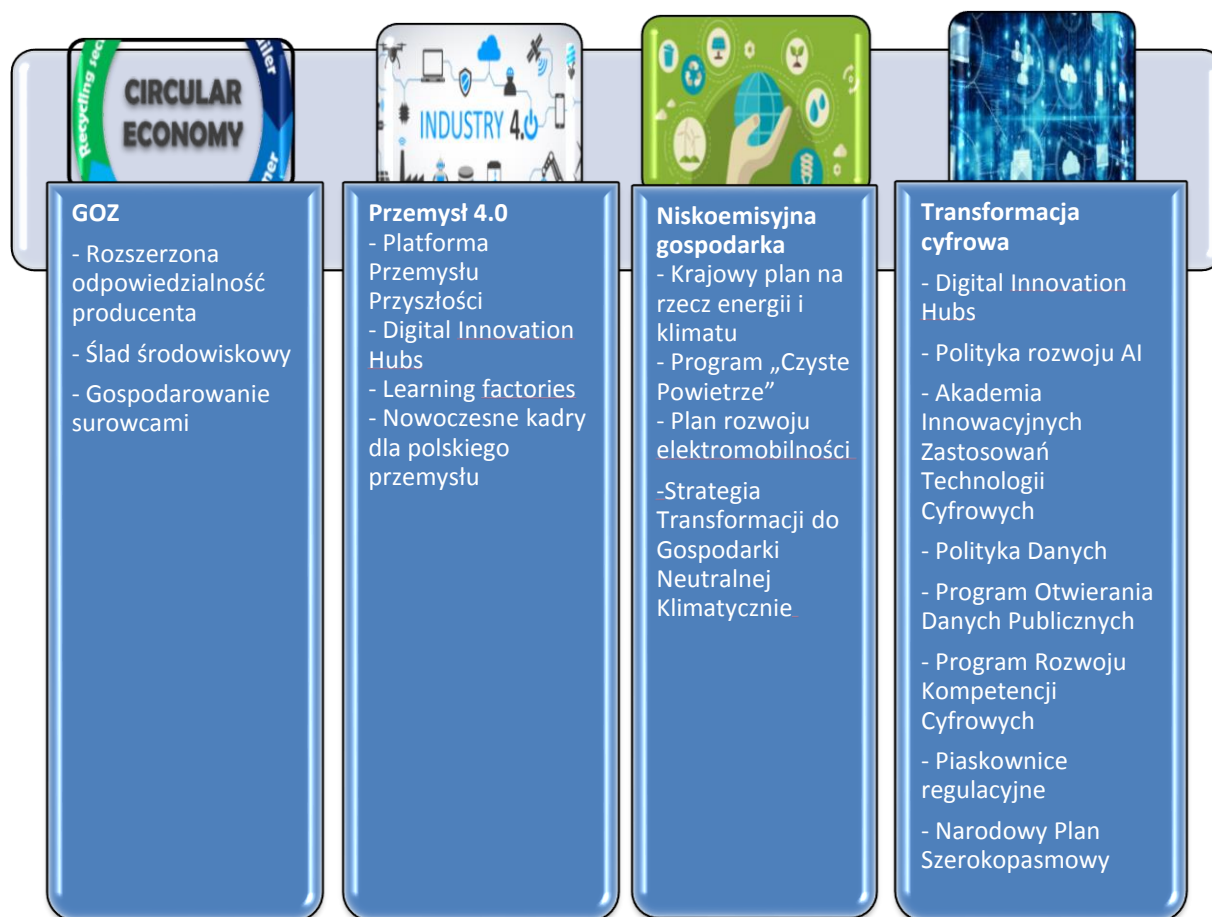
CIRCULAR ECONOMY

Recycling sec

iller

ner

INDUSTRY 4.0

GOZ

- Rozszerzona odpowiedzialność producenta

- Ślad środowiskowy

- Gospodarowanie surowcami

Przemysł 4.0

- Platforma Przemysłu Przyszłości

- Digital Innovation Hubs

- Learning factories

- Nowoczesne kadry dla polskiego przemysłu

Niskoemisyjna gospodarka

- Krajowy plan na rzecz energii i klimatu

- Program „Czyste Powietrze"

- Plan rozwoju elektromobilności

-Strategia Transformacji do Gospodarki Neutralnej Klimatycznie

Transformacja cyfrowa

- Digital Innovation Hubs

- Polityka rozwoju AI

- Akademia Innowacyjnych Zastosowań Technologii Cyfrowych

- Polityka Danych

- Program Otwierania Danych Publicznych

- Program Rozwoju Kompetencji Cyfrowych

- Piaskownice regulacyjne

- Narodowy Plan Szerokopasmowy